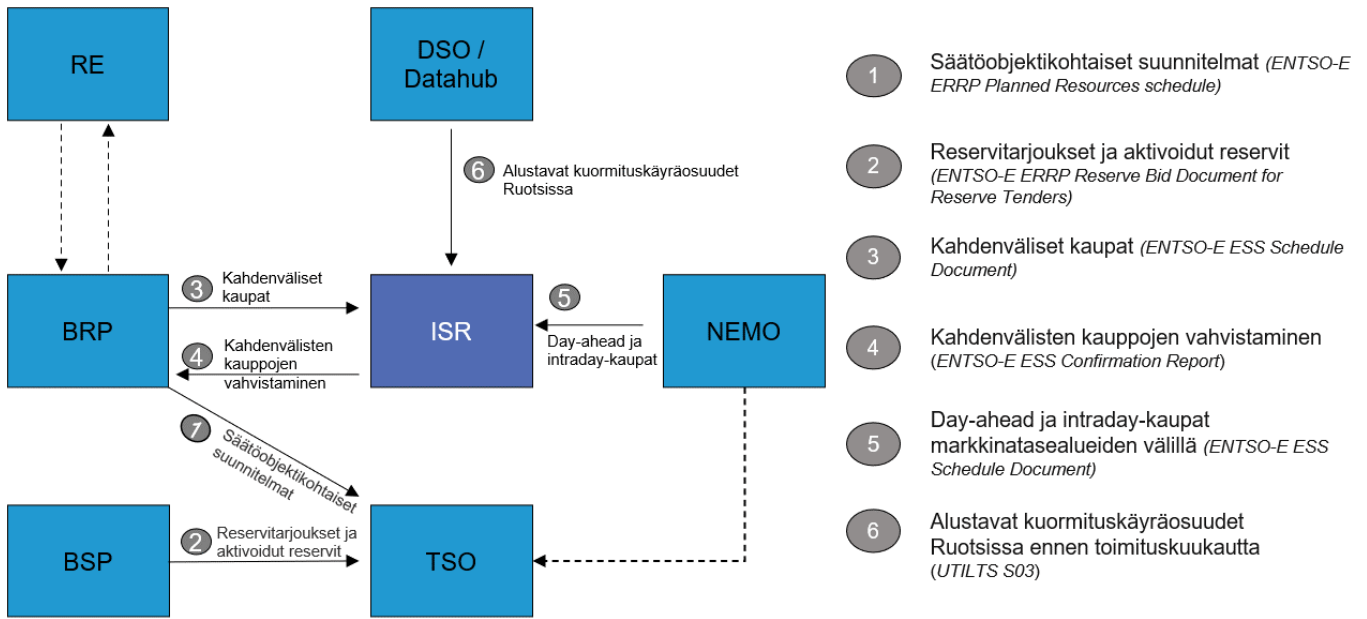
RE

DSO / Datahub

6 Alustavat kuormituskäyräosuudet Ruotsissa

BRP

3 Kahdenväliset kaupat

ISR

5

Day-ahead ja intraday-kaupat

NEMO

4 Kahdenvälisten kauppojen vahvistaminen

1 Säätöobjektikohtaiset suunnitelmat

BSP

2 Reservitarjoukset ja aktivoidut reservit

TSO

1 Säätöobjektikohtaiset suunnitelmat (ENTSO-E ERRP Planned Resources schedule)

2 Reservitarjoukset ja aktivoidut reservit (ENTSO-E ERRP Reserve Bid Document for Reserve Tenders)

3 Kahdenväliset kaupat (ENTSO-E ESS Schedule Document)

4 Kahdenvälisten kauppojen vahvistaminen (ENTSO-E ESS Confirmation Report)

5 Day-ahead ja intraday-kaupat markkinatasealueiden välillä (ENTSO-E ESS Schedule Document)

6 Alustavat kuormituskäyräosuudet Ruotsissa ennen toimituskuukautta (UTILTS S03)